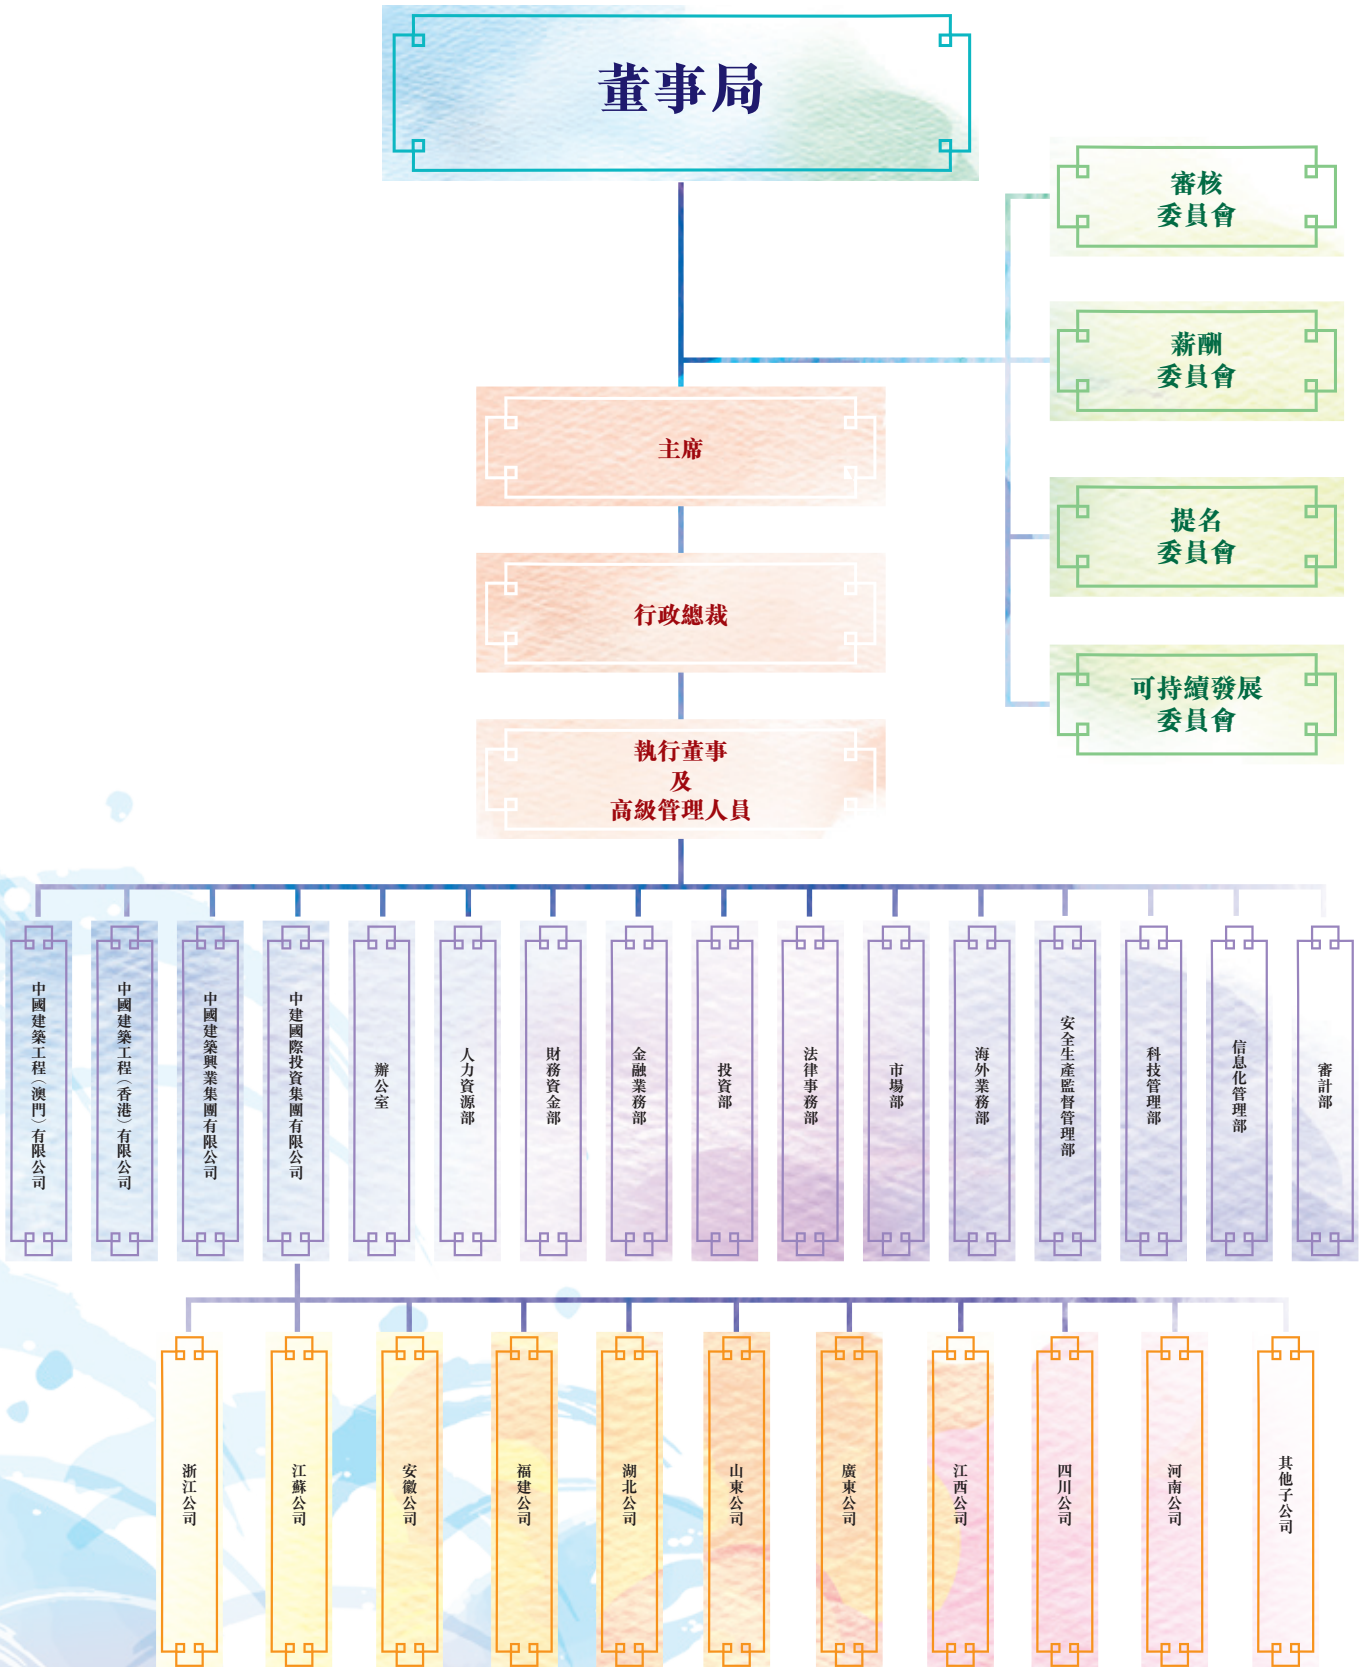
董事局

審核委員會

薪酬委員會

提名委員會

可持續發展委員會

主席

行政總裁

執行董事
及
高級管理人員

中國建築工程（澳門）有限公司

中國建築工程（香港）有限公司

中國建築興業集團有限公司

中建國際投資集團有限公司

辦公室

人力資源部

財務資金部

金融業務部

投資部

法律事務部

市場部

海外業務部

安全生產監督管理部

科技管理部

信息化管理部

審計部

浙江公司

江蘇公司

安徽公司

福建公司

湖北公司

山東公司

廣東公司

江西公司

四川公司

河南公司

其他子公司